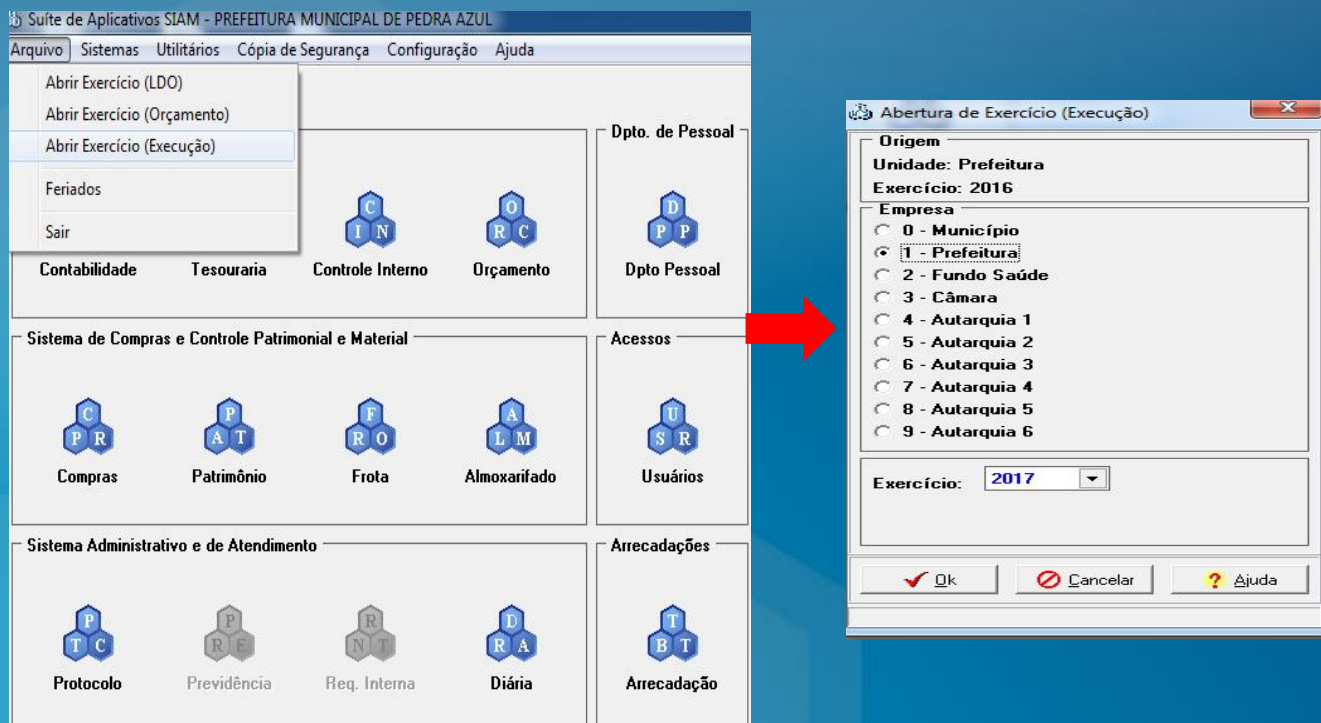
Suíte de Aplicativos SIAM - PREFEITURA MUNICIPAL DE PEDRA AZUL

Arquivo Sistemas Utilitários Cópia de Segurança Configuração Ajuda

Abrir Exercício (LDO)
Abrir Exercício (Orçamento)
Abrir Exercício (Execução)
Feriados
Sair

Dpto. de Pessoal

C I N
O R C
D P P

Contabilidade Tesouraria Controle Interno Orçamento Dpto Pessoal

Sistema de Compras e Controle Patrimonial e Material

Acessos

C P R
P A T
F R O
A L M
U S R

Compras Patrimônio Frota Almoxarifado Usuários

Sistema Administrativo e de Atendimento

Arrecadações

P T C
P R E
R N T
D R A
T B T

Protocolo Previdência Req. Interna Diária Arrecadação

Abertura de Exercício (Execução)

Origem
Unidade: Prefeitura
Exercício: 2016

Empresa
0 - Município
1 - Prefeitura
2 - Fundo Saúde
3 - Câmara
4 - Autarquia 1
5 - Autarquia 2
6 - Autarquia 3
7 - Autarquia 4
8 - Autarquia 5
9 - Autarquia 6

Exercício: 2017

Ok Cancelar Ajuda